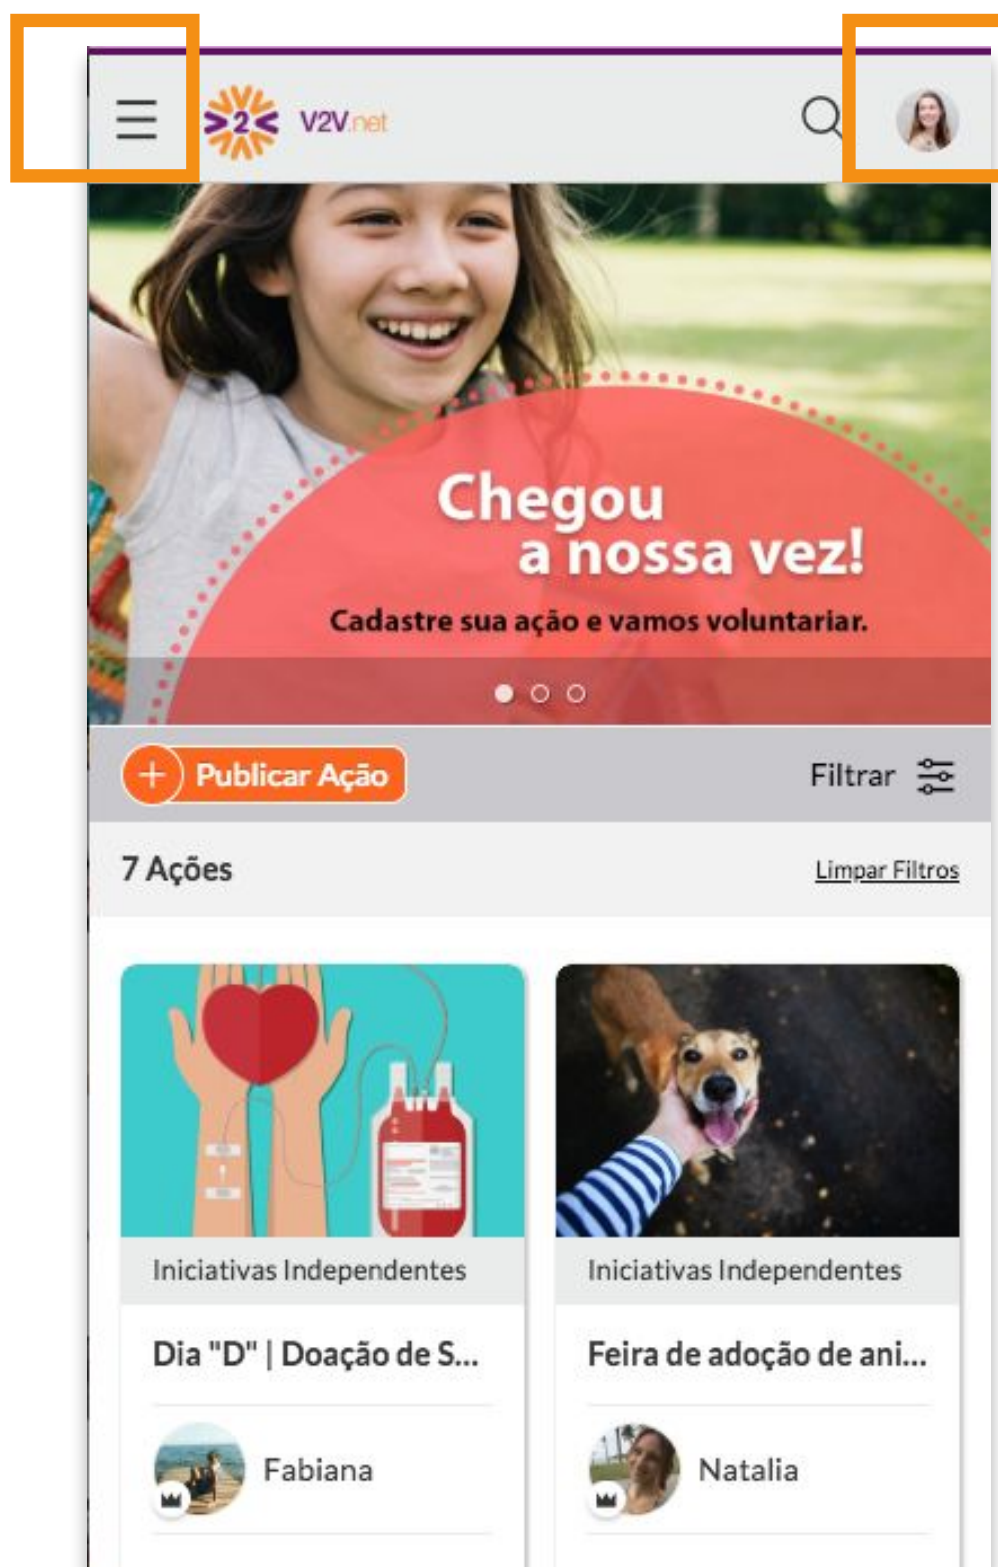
>2< V2V.net

Chegou a nossa vez!

Cadastre sua ação e vamos voluntariar.

+ Publicar Ação

Filtrar

7 Ações

Limpar Filtros

Iniciativas Independentes

Dia "D" | Doação de S...

Fabiana

Iniciativas Independentes

Feira de adoção de ani...

Natalia